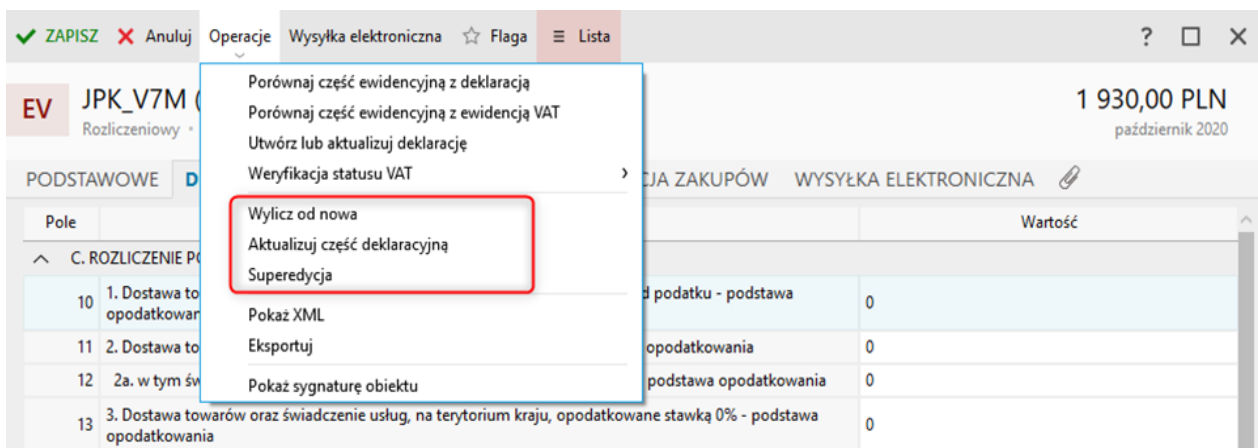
ZAPISZ Anuluj Operacje Wysyłka elektroniczna Flaga Lista ? ☐ ✕

EV JPK_V7M ( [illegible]
Rozliczeniowy • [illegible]

1 930,00 PLN
październik 2020

PODSTAWOWE D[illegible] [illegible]CJA ZAKUPÓW WYSYŁKA ELEKTRONICZNA

Porównaj część ewidencyjną z deklaracją
Porównaj część ewidencyjną z ewidencją VAT
Utwórz lub aktualizuj deklarację
Weryfikacja statusu VAT ›
Wylicz od nowa
Aktualizuj część deklaracyjną
Superedycja
Pokaż XML
Eksportuj
Pokaż sygnaturę obiektu

| Pole | | Wartość |
|---|---|---|
| C. ROZLICZENIE PO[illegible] | | |
| 10 | 1. Dostawa to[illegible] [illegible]d podatku - podstawa opodatkowan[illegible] | 0 |
| 11 | 2. Dostawa to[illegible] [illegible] opodatkowania | 0 |
| 12 | 2a. w tym św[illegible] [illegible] podstawa opodatkowania | 0 |
| 13 | 3. Dostawa towarów oraz świadczenie usług, na terytorium kraju, opodatkowane stawką 0% - podstawa opodatkowania | 0 |